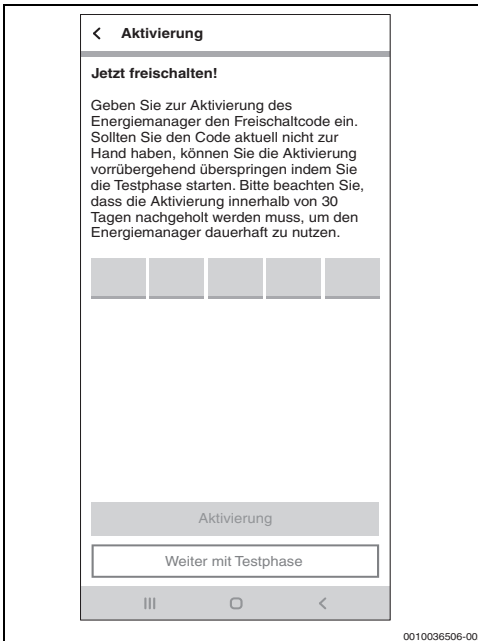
< Aktivierung

Jetzt freischalten!

Geben Sie zur Aktivierung des Energiemanager den Freischaltcode ein. Sollten Sie den Code aktuell nicht zur Hand haben, können Sie die Aktivierung vorrübergehend überspringen indem Sie die Testphase starten. Bitte beachten Sie, dass die Aktivierung innerhalb von 30 Tagen nachgeholt werden muss, um den Energiemanager dauerhaft zu nutzen.

Aktivierung

Weiter mit Testphase

III ○ <

0010036506-00